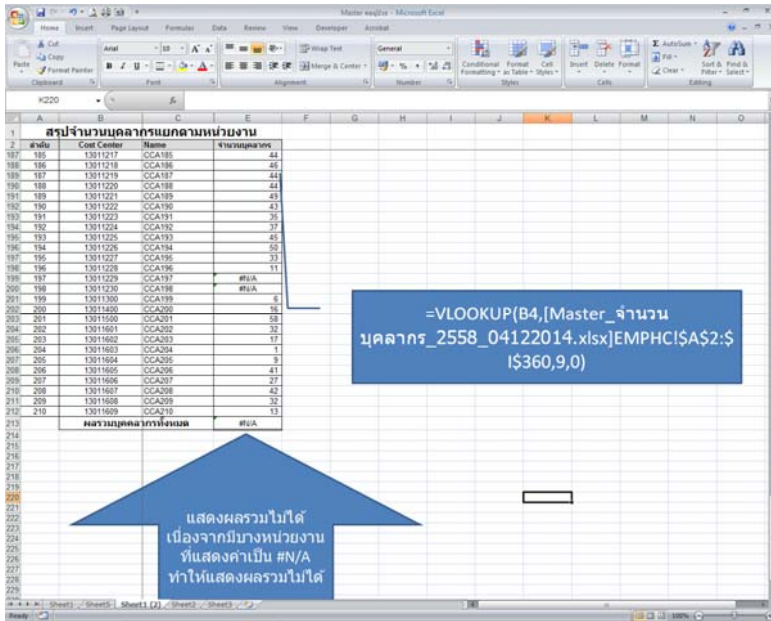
Master ผลผู้ใช้ - Microsoft Excel

Home Insert Page Layout Formulas Data Review View Developer Acrobat

Cut Copy Format Painter Paste Clipboard Arial 10 Font Wrap Text Merge & Center Alignment General Number Conditional Formatting Format as Table Cell Styles Styles Insert Delete Format Cells AutoSum Fill Clear Sort & Filter Find & Select Editing

K220

| | A | B | C | E |
|---|---|---|---|---|
| 1 | สรุปจำนวนบุคลากรแยกตามหน่วยงาน | | | |
| 2 | ลำดับ | Cost Center | Name | จำนวนบุคลากร |
| 187 | 185 | 13011217 | CCA185 | 44 |
| 188 | 186 | 13011218 | CCA186 | 46 |
| 189 | 187 | 13011219 | CCA187 | 44 |
| 190 | 188 | 13011220 | CCA188 | 44 |
| 191 | 189 | 13011221 | CCA189 | 49 |
| 192 | 190 | 13011222 | CCA190 | 43 |
| 193 | 191 | 13011223 | CCA191 | 35 |
| 194 | 192 | 13011224 | CCA192 | 37 |
| 195 | 193 | 13011225 | CCA193 | 45 |
| 196 | 194 | 13011226 | CCA194 | 50 |
| 197 | 195 | 13011227 | CCA195 | 33 |
| 198 | 196 | 13011228 | CCA196 | 11 |
| 199 | 197 | 13011229 | CCA197 | #N/A |
| 200 | 198 | 13011230 | CCA198 | #N/A |
| 201 | 199 | 13011300 | CCA199 | 6 |
| 202 | 200 | 13011400 | CCA200 | 16 |
| 203 | 201 | 13011500 | CCA201 | 58 |
| 204 | 202 | 13011601 | CCA202 | 32 |
| 205 | 203 | 13011602 | CCA203 | 17 |
| 206 | 204 | 13011603 | CCA204 | 1 |
| 207 | 205 | 13011604 | CCA205 | 9 |
| 208 | 206 | 13011605 | CCA206 | 41 |
| 209 | 207 | 13011606 | CCA207 | 27 |
| 210 | 208 | 13011607 | CCA208 | 42 |
| 211 | 209 | 13011608 | CCA209 | 32 |
| 212 | 210 | 13011609 | CCA210 | 13 |
| 213 | | ผลรวมบุคลากรทั้งหมด | | #N/A |

=VLOOKUP(B4,[Master_จำนวนบุคลากร_2558_04122014.xlsx]EMPHC!$A$2:$I$360,9,0)

แสดงผลรวมไม่ได้ เนื่องจากมีบางหน่วยงานที่แสดงค่าเป็น #N/A ทำให้แสดงผลรวมไม่ได้

Sheet1 Sheet5 Sheet1 (2) Sheet2 Sheet3

Ready 100%